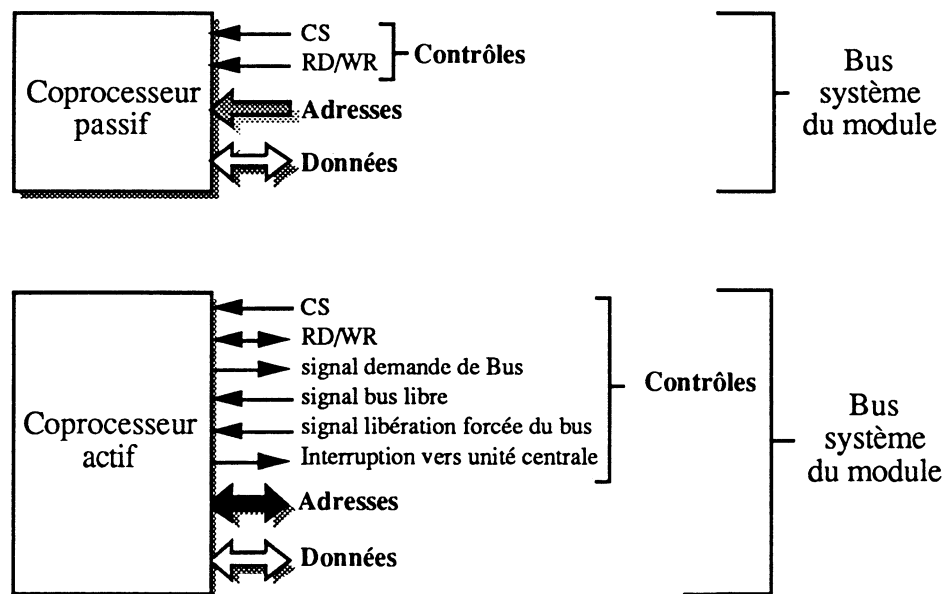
Coprocesseur passif

CS
RD/WR
Contrôles
Adresses
Données

Bus système du module

Coprocesseur actif

CS
RD/WR
signal demande de Bus
signal bus libre
signal libération forcée du bus
Interruption vers unité centrale
Contrôles
Adresses
Données

Bus système du module